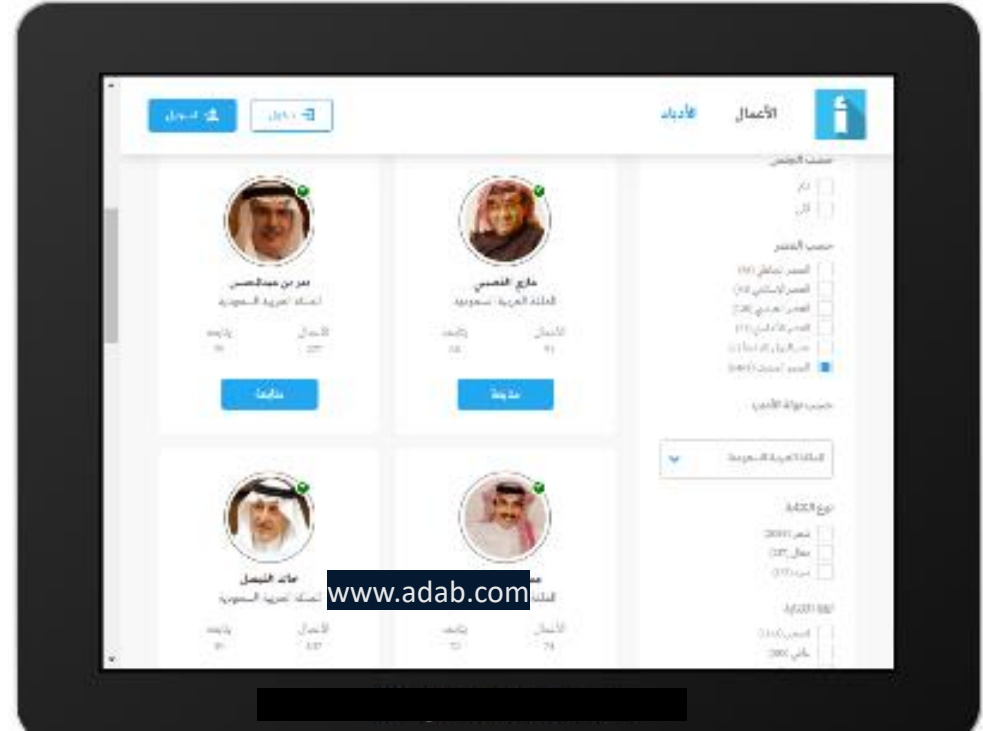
الأعمال الأدباء

حسب الجنس
ذكر
أنثى

حسب العصر
العصر الجاهلي
العصر الإسلامي
العصر العباسي
العصر الأندلسي
العصر الحديث

حسب دولة الأديب
المملكة العربية السعودية

نوع الكتابة
شعر
مقال
نثر

لغة الكتابة

طارق التميمي
المملكة العربية السعودية
الأعمال 91
يتابعه
متابعة

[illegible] بن عبدالمحسن
المملكة العربية السعودية
الأعمال 227
يتابعه
متابعة

خالد الفيصل
المملكة العربية السعودية
الأعمال
يتابعه

www.adab.com

الأعمال 74
يتابعه 72